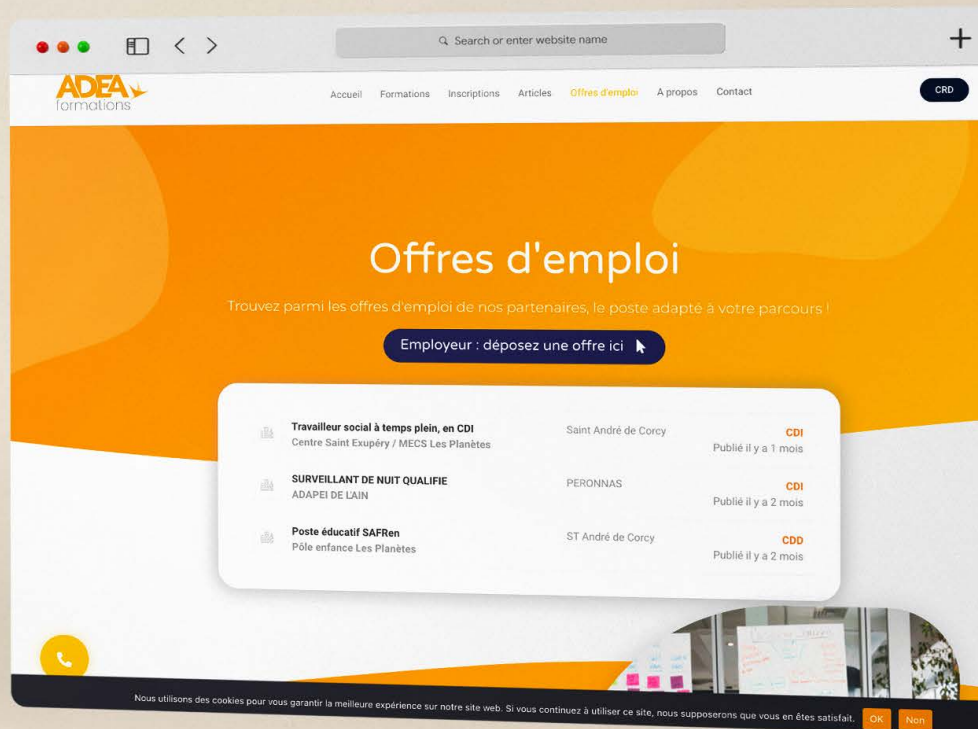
Search or enter website name

ADEA formations

Accueil Formations Inscriptions Articles Offres d'emploi A propos Contact

CRD

Offres d'emploi

Trouvez parmi les offres d'emploi de nos partenaires, le poste adapté à votre parcours !

Employeur : déposez une offre ici

| | | |
|---|---|---|
| Travailleur social à temps plein, en CDI<br>Centre Saint Exupéry / MECS Les Planètes | Saint André de Corcy | CDI<br>Publié il y a 1 mois |
| SURVEILLANT DE NUIT QUALIFIE<br>ADAPEI DE L'AIN | PERONNAS | CDI<br>Publié il y a 2 mois |
| Poste éducatif SAFRen<br>Pôle enfance Les Planètes | ST André de Corcy | CDD<br>Publié il y a 2 mois |

Nous utilisons des cookies pour vous garantir la meilleure expérience sur notre site web. Si vous continuez à utiliser ce site, nous supposerons que vous en êtes satisfait. OK Non